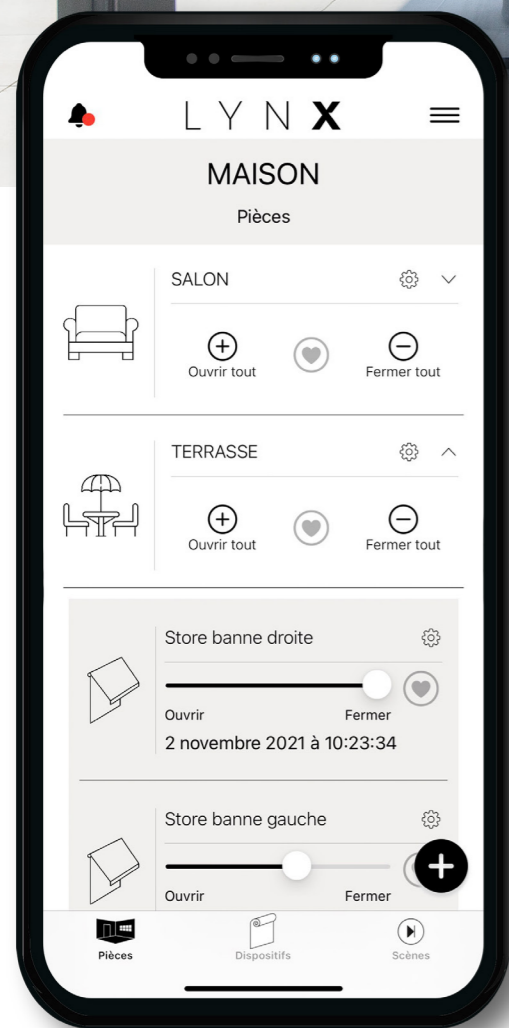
LYNX

MAISON

Pièces

SALON

Ouvrir tout

Fermer tout

TERRASSE

Ouvrir tout

Fermer tout

Store banne droite

Ouvrir

Fermer

2 novembre 2021 à 10:23:34

Store banne gauche

Ouvrir

Fermer

Pièces

Dispositifs

Scènes